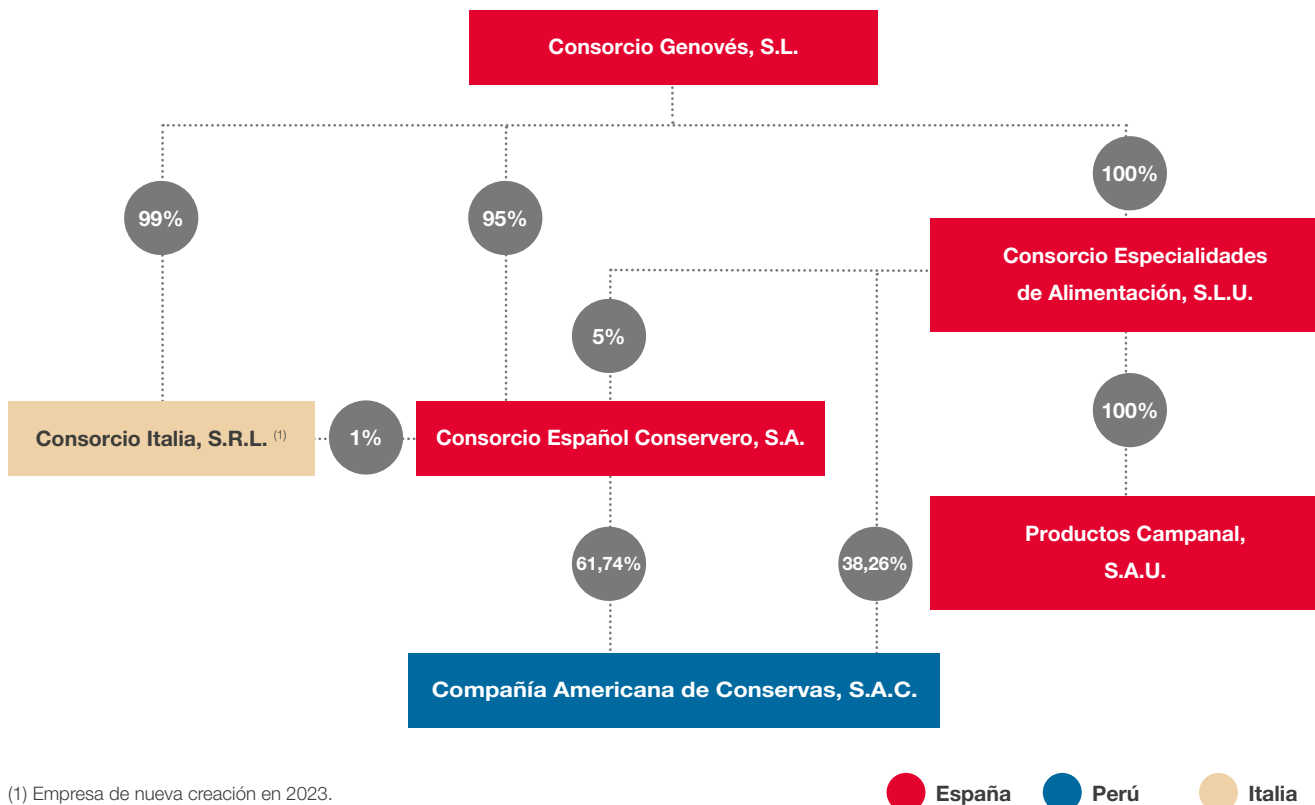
Consorcio Genovés, S.L.

99%

95%

100%

Consorcio Especialidades de Alimentación, S.L.U.

5%

Consorcio Italia, S.R.L. (1)

1%

Consorcio Español Conservero, S.A.

100%

Productos Campanal, S.A.U.

61,74%

38,26%

Compañía Americana de Conservas, S.A.C.

(1) Empresa de nueva creación en 2023.

España

Perú

Italia